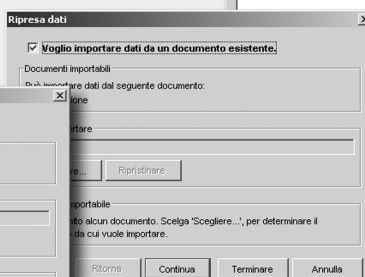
Ripresa dati

☑ Voglio importare dati da un documento esistente.

Documenti importabili

Può importare dati dal seguente documento:

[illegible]zione

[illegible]portare

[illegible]re... Ripristinare

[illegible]portabile

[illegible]lto alcun documento. Scelga 'Scegliere...', per determinare il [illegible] da cui vuole importare.

Ritorna Continua Terminare Annulla